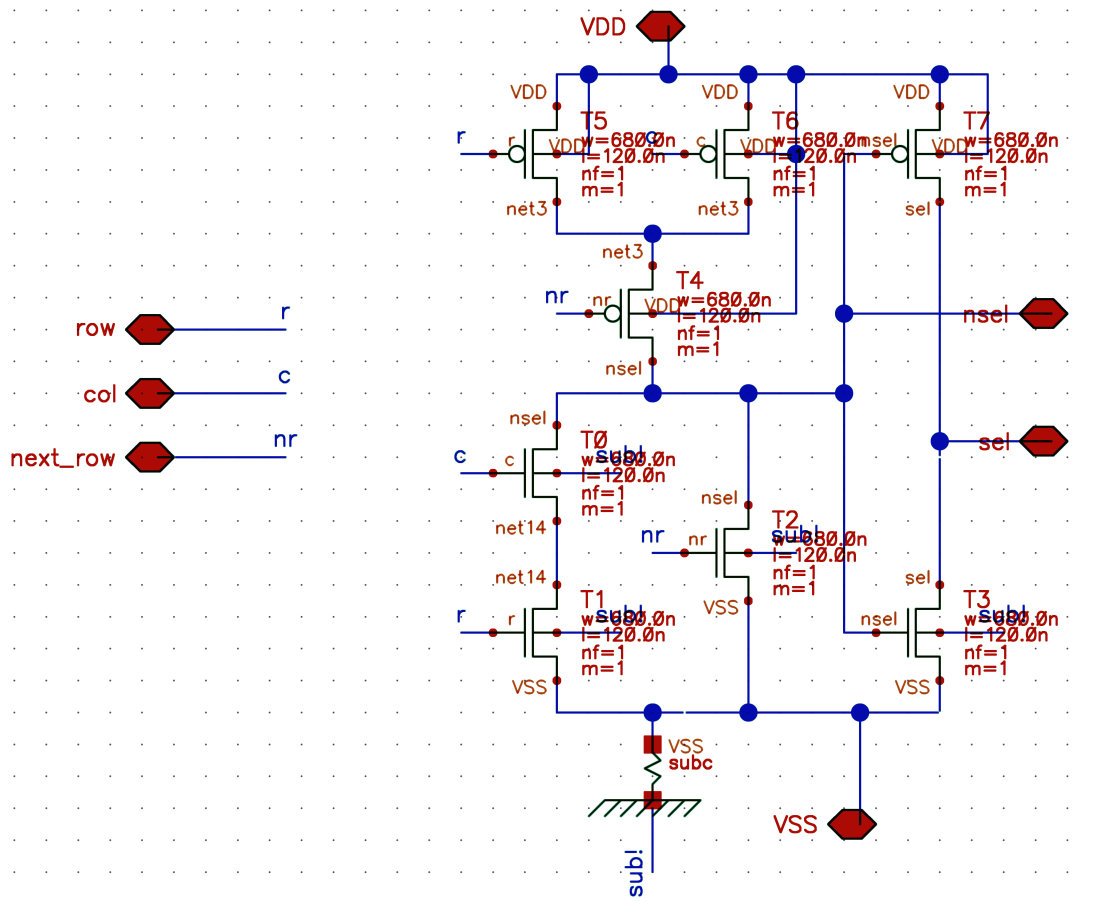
VDD

VDD
r
r
T5
w=680.0n
l=120.0n
nf=1
m=1
VDD
c
net3

VDD
c
T6
w=680.0n
l=120.0n
nf=1
m=1
VDD
net3

VDD
nsel
T7
w=680.0n
l=120.0n
nf=1
m=1
VDD
sel

net3
nr
nr
T4
w=680.0n
l=120.0n
nf=1
m=1
VDD
nsel

row
r
col
c
next_row
nr

nsel

nsel
c
c
T0
subl
w=680.0n
l=120.0n
nf=1
m=1
net14

sel

nsel
nr
nr
T2
subl
w=680.0n
l=120.0n
nf=1
m=1
VSS

net14
r
r
T1
subl
w=680.0n
l=120.0n
nf=1
m=1
VSS

sel
nsel
T3
subl
w=680.0n
l=120.0n
nf=1
m=1
VSS

VSS
subc

VSS
sub!